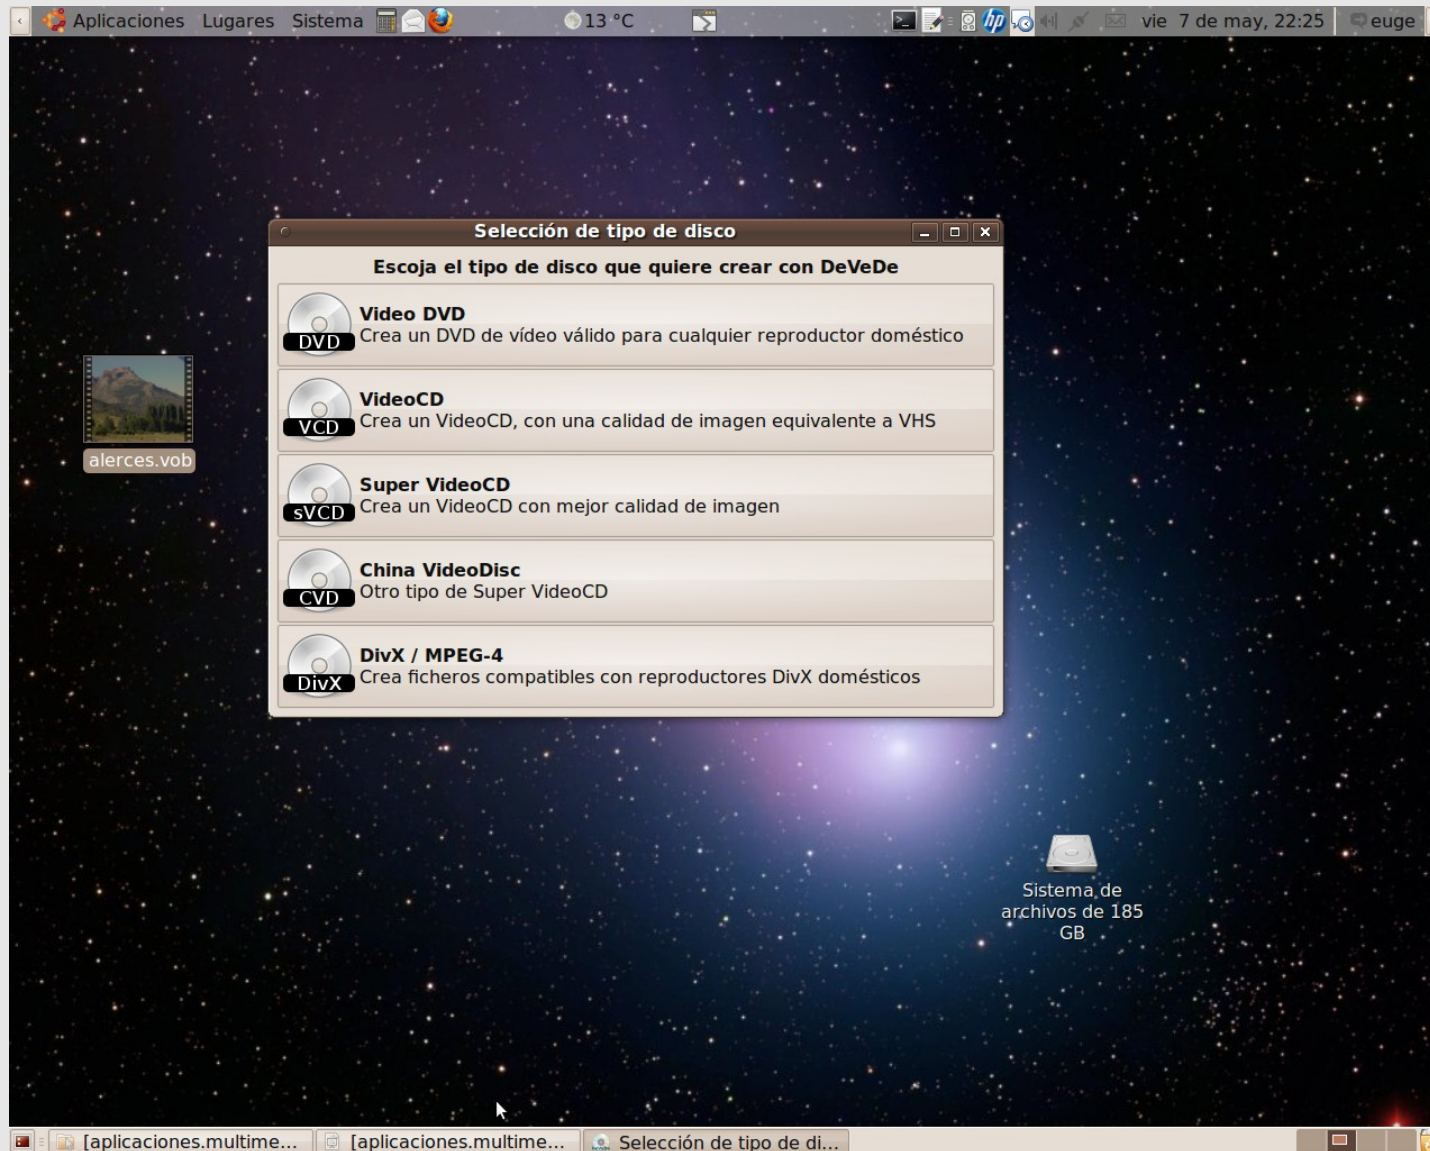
Aplicaciones Lugares Sistema 13 °C vie 7 de may, 22:25 euge

Selección de tipo de disco

Escoja el tipo de disco que quiere crear con DeVeDe

DVD Video DVD
Crea un DVD de vídeo válido para cualquier reproductor doméstico

VCD VideoCD
Crea un VideoCD, con una calidad de imagen equivalente a VHS

sVCD Super VideoCD
Crea un VideoCD con mejor calidad de imagen

CVD China VideoDisc
Otro tipo de Super VideoCD

DivX DivX / MPEG-4
Crea ficheros compatibles con reproductores DivX domésticos

alerces.vob

Sistema de archivos de 185 GB

[aplicaciones.multime... [aplicaciones.multime... Selección de tipo de di...